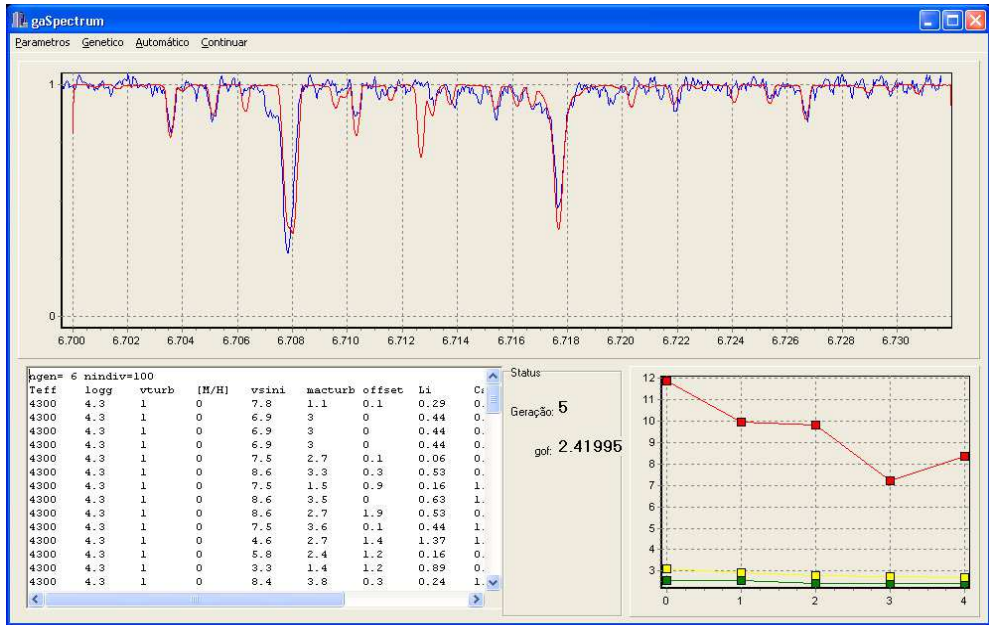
gaSpectrum

Parametros Genetico Automático Continuar

1
0
6.700 6.702 6.704 6.706 6.708 6.710 6.712 6.714 6.716 6.718 6.720 6.722 6.724 6.726 6.728 6.730

ngen= 6 nindiv=100

| Teff | logg | vturb | [M/H] | vsini | macturb | offset | Li | Ca |
|---|---|---|---|---|---|---|---|---|
| 4300 | 4.3 | 1 | 0 | 7.8 | 1.1 | 0.1 | 0.29 | 0. |
| 4300 | 4.3 | 1 | 0 | 6.9 | 3 | 0 | 0.44 | 0. |
| 4300 | 4.3 | 1 | 0 | 6.9 | 3 | 0 | 0.44 | 0. |
| 4300 | 4.3 | 1 | 0 | 6.9 | 3 | 0 | 0.44 | 0. |
| 4300 | 4.3 | 1 | 0 | 7.5 | 2.7 | 0.1 | 0.06 | 0. |
| 4300 | 4.3 | 1 | 0 | 8.6 | 3.3 | 0.3 | 0.53 | 0. |
| 4300 | 4.3 | 1 | 0 | 7.5 | 1.5 | 0.9 | 0.16 | 1. |
| 4300 | 4.3 | 1 | 0 | 8.6 | 3.5 | 0 | 0.63 | 1. |
| 4300 | 4.3 | 1 | 0 | 8.6 | 2.7 | 1.9 | 0.53 | 0. |
| 4300 | 4.3 | 1 | 0 | 7.5 | 3.6 | 0.1 | 0.44 | 1. |
| 4300 | 4.3 | 1 | 0 | 4.6 | 2.7 | 1.4 | 1.37 | 1. |
| 4300 | 4.3 | 1 | 0 | 5.8 | 2.4 | 1.2 | 0.16 | 0. |
| 4300 | 4.3 | 1 | 0 | 3.3 | 1.4 | 1.2 | 0.89 | 0. |
| 4300 | 4.3 | 1 | 0 | 8.4 | 3.8 | 0.3 | 0.24 | 1. |

Status
Geração: 5
gof: 2.41995

12
11
10
9
8
7
6
5
4
3
2
0 1 2 3 4